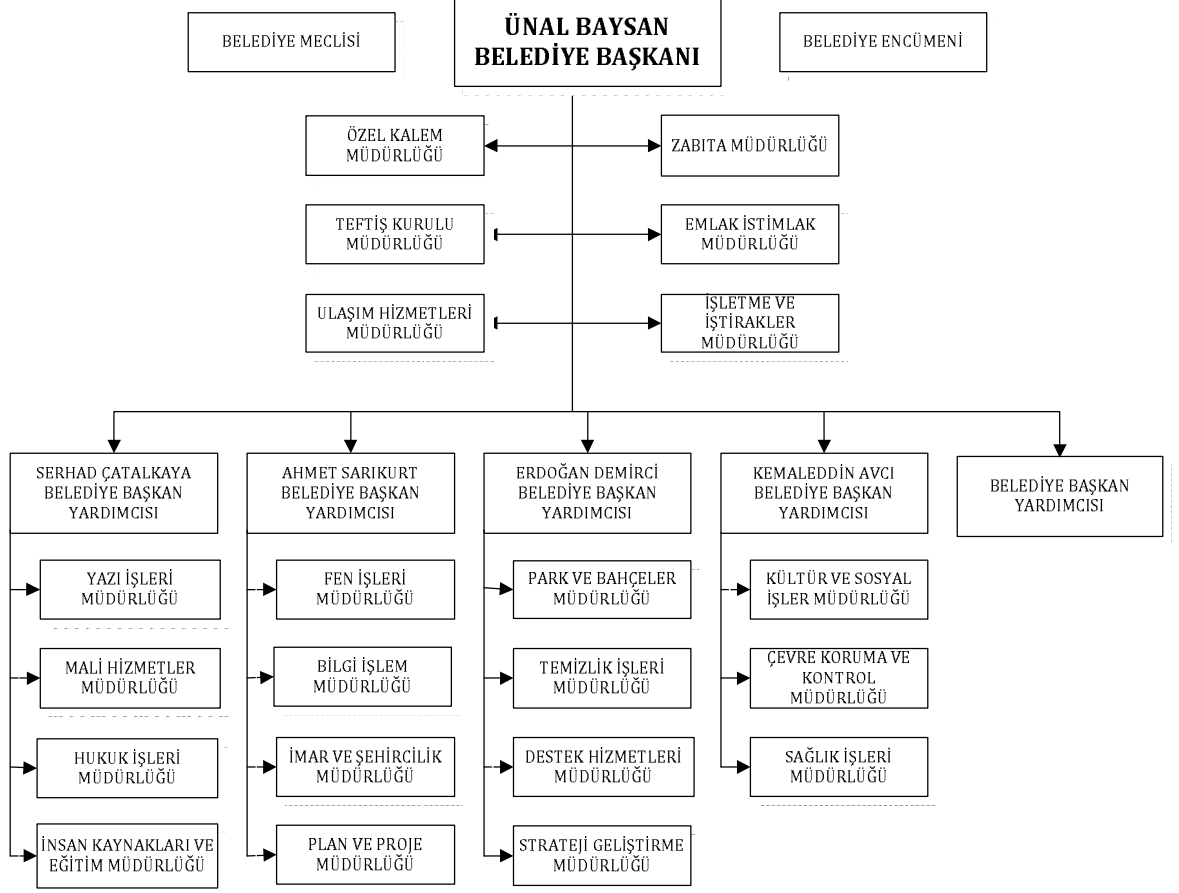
BELEDİYE MECLİSİ

ÜNAL BAYSAN
BELEDİYE BAŞKANI

BELEDİYE ENCÜMENİ

ÖZEL KALEM MÜDÜRLÜĞÜ

ZABITA MÜDÜRLÜĞÜ

TEFTİŞ KURULU MÜDÜRLÜĞÜ

EMLAK İSTİMLAK MÜDÜRLÜĞÜ

ULAŞIM HİZMETLERİ MÜDÜRLÜĞÜ

İŞLETME VE İŞTİRAKLER MÜDÜRLÜĞÜ

SERHAD ÇATALKAYA BELEDİYE BAŞKAN YARDIMCISI

YAZI İŞLERİ MÜDÜRLÜĞÜ

MALİ HİZMETLER MÜDÜRLÜĞÜ

HUKUK İŞLERİ MÜDÜRLÜĞÜ

İNSAN KAYNAKLARI VE EĞİTİM MÜDÜRLÜĞÜ

AHMET SARIKURT BELEDİYE BAŞKAN YARDIMCISI

FEN İŞLERİ MÜDÜRLÜĞÜ

BİLGİ İŞLEM MÜDÜRLÜĞÜ

İMAR VE ŞEHİRCİLİK MÜDÜRLÜĞÜ

PLAN VE PROJE MÜDÜRLÜĞÜ

ERDOĞAN DEMİRCİ BELEDİYE BAŞKAN YARDIMCISI

PARK VE BAHÇELER MÜDÜRLÜĞÜ

TEMİZLİK İŞLERİ MÜDÜRLÜĞÜ

DESTEK HİZMETLERİ MÜDÜRLÜĞÜ

STRATEJİ GELİŞTİRME MÜDÜRLÜĞÜ

KEMALEDDİN AVCI BELEDİYE BAŞKAN YARDIMCISI

KÜLTÜR VE SOSYAL İŞLER MÜDÜRLÜĞÜ

ÇEVRE KORUMA VE KONTROL MÜDÜRLÜĞÜ

SAĞLIK İŞLERİ MÜDÜRLÜĞÜ

BELEDİYE BAŞKAN YARDIMCISI